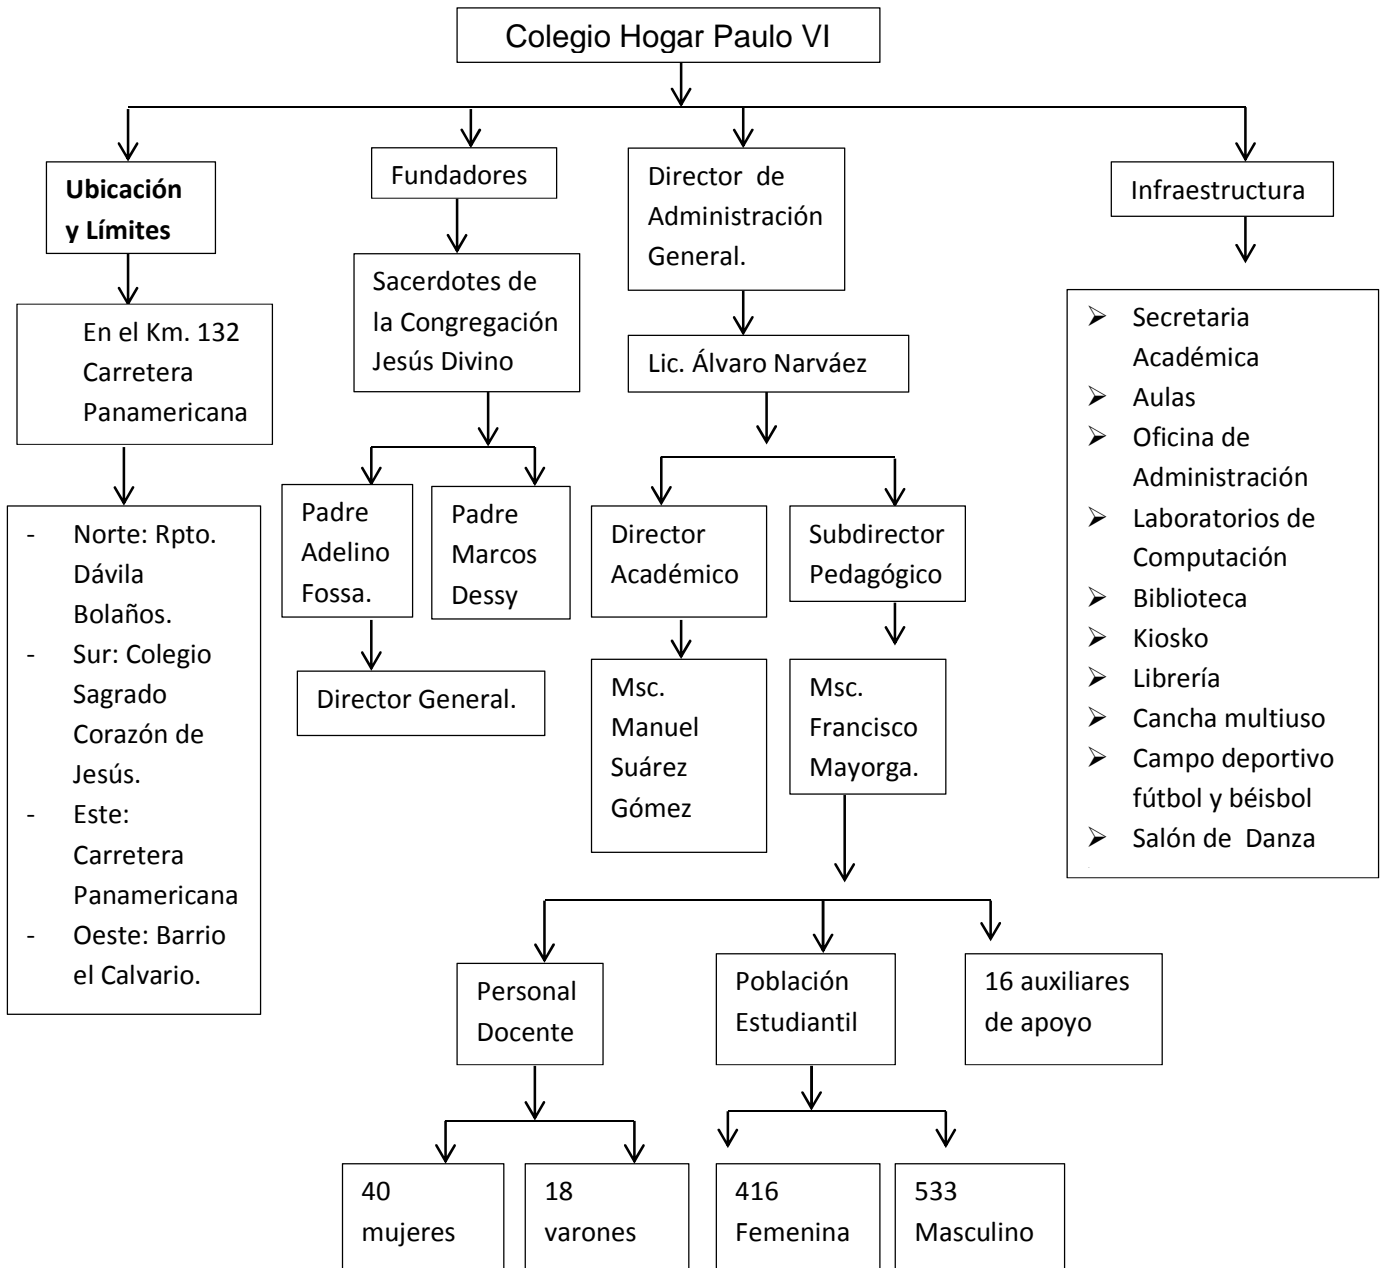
Colegio Hogar Paulo VI

**Ubicación y Límites**

En el Km. 132 Carretera Panamericana

- Norte: Rpto. Dávila Bolaños.
- Sur: Colegio Sagrado Corazón de Jesús.
- Este: Carretera Panamericana
- Oeste: Barrio el Calvario.

Fundadores

Sacerdotes de la Congregación Jesús Divino

Padre Adelino Fossa.

Padre Marcos Dessy

Director General.

Director de Administración General.

Lic. Álvaro Narváez

Director Académico

Msc. Manuel Suárez Gómez

Subdirector Pedagógico

Msc. Francisco Mayorga.

Personal Docente

40 mujeres

18 varones

Población Estudiantil

416 Femenina

533 Masculino

16 auxiliares de apoyo

Infraestructura

- Secretaria Académica
- Aulas
- Oficina de Administración
- Laboratorios de Computación
- Biblioteca
- Kiosko
- Librería
- Cancha multiuso
- Campo deportivo fútbol y béisbol
- Salón de Danza